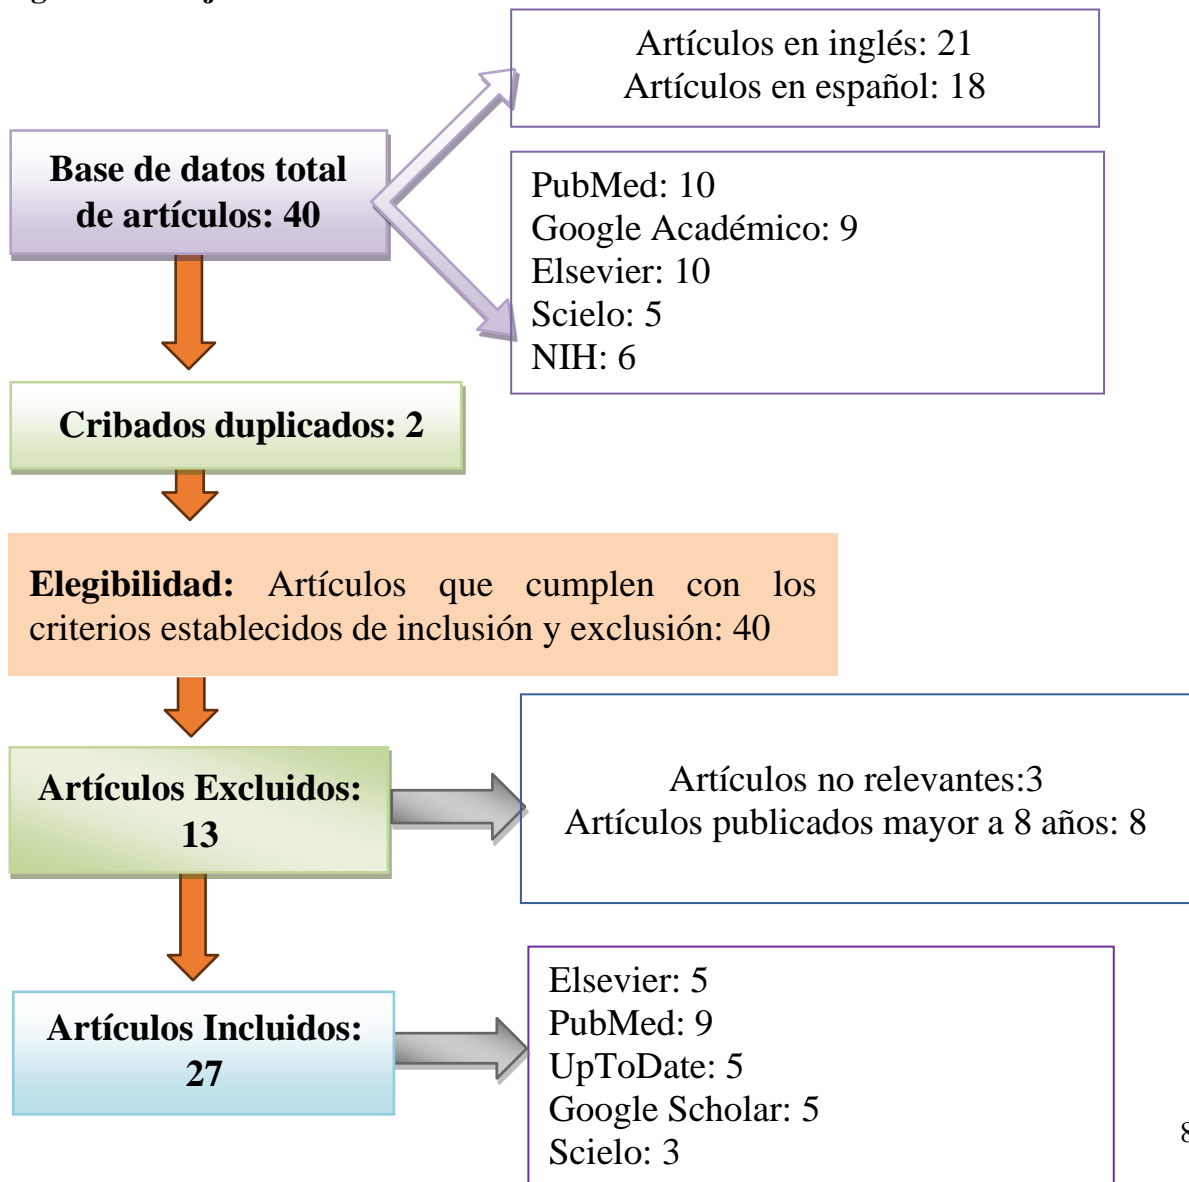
Base de datos total de artículos: 40

Artículos en inglés: 21
Artículos en español: 18

PubMed: 10
Google Académico: 9
Elsevier: 10
Scielo: 5
NIH: 6

Cribados duplicados: 2

Elegibilidad: Artículos que cumplen con los criterios establecidos de inclusión y exclusión: 40

Artículos Excluidos: 13

Artículos no relevantes:3
Artículos publicados mayor a 8 años: 8

Artículos Incluidos: 27

Elsevier: 5
PubMed: 9
UpToDate: 5
Google Scholar: 5
Scielo: 3

8